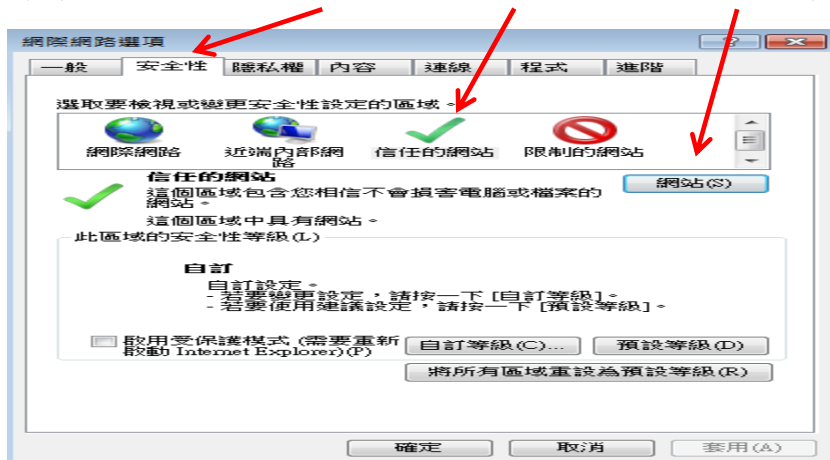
網際網路選項

一般 | 安全性 | 隱私權 | 內容 | 連線 | 程式 | 進階

選取要檢視或變更安全性設定的區域。

網際網路　近端內部網路　信任的網站　限制的網站

信任的網站
這個區域包含您相信不會損害電腦或檔案的網站。
這個區域中具有網站。

網站(S)

此區域的安全性等級(L)

自訂
自訂設定。
- 若要變更設定，請按一下 [自訂等級]。
- 若要使用建議設定，請按一下 [預設等級]。

啟用受保護模式 (需要重新啟動 Internet Explorer)(P)

自訂等級(C)...　預設等級(D)

將所有區域重設為預設等級(R)

確定　取消　套用(A)